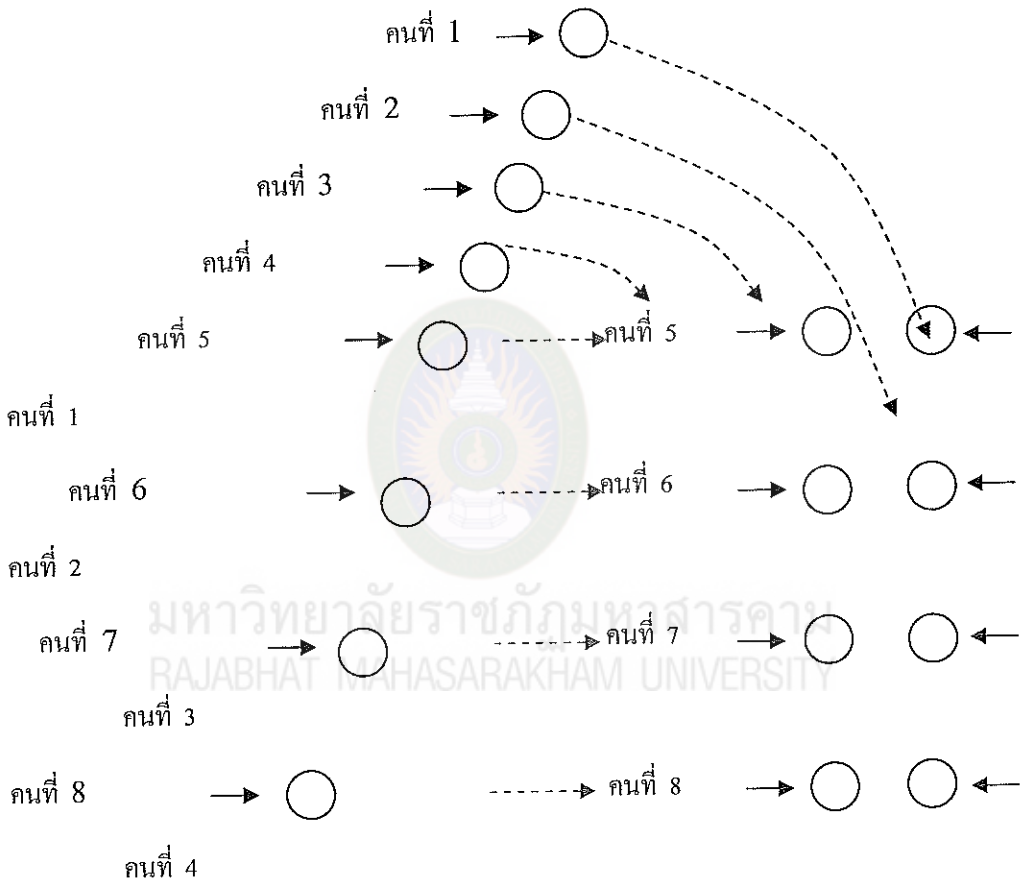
คนที่ 1

คนที่ 2

คนที่ 3

คนที่ 4

คนที่ 5

คนที่ 5

คนที่ 1

คนที่ 6

คนที่ 6

คนที่ 2

คนที่ 7

คนที่ 7

คนที่ 3

คนที่ 8

คนที่ 8

คนที่ 4

มหาวิทยาลัยราชภัฏมหาสารคาม
RAJABHAT MAHASARAKHAM UNIVERSITY